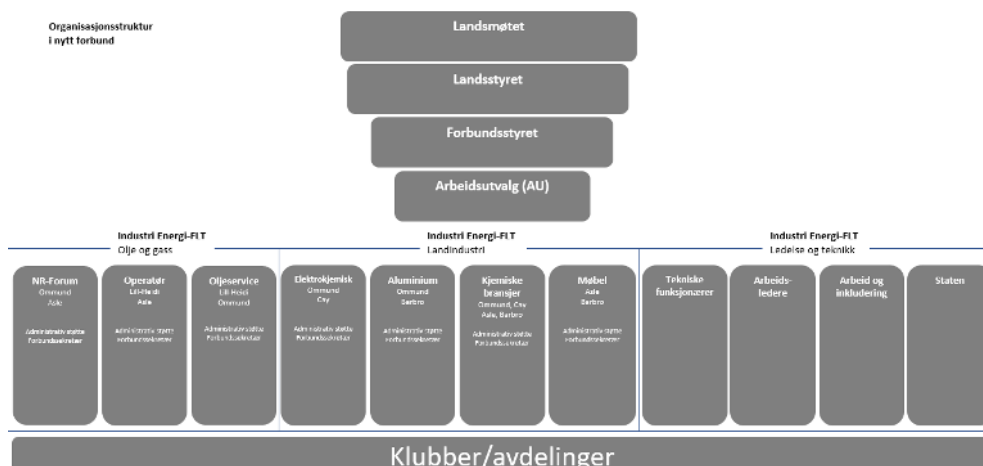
Organisasjonsstruktur i nytt forbund

Landsmøtet

Landsstyret

Forbundsstyret

Arbeidsutvalg (AU)

Industri Energi-FLT
Olje og gass

Industri Energi-FLT
Landindustri

Industri Energi-FLT
Ledelse og teknikk

NR-Forum
Ommund
Asle

Administrativ støtte
Forbundssekretær

Operatør
Lill-Heidi
Asle

Administrativ støtte
Forbundssekretær

Oljeservice
Lill-Heidi
Ommund

Administrativ støtte
Forbundssekretær

Elektrokjemisk
Ommund
Cay

Administrativ støtte
Forbundssekretær

Aluminium
Ommund
Bertbro

Administrativ støtte
Forbundssekretær

Kjemiske bransjer
Ommund, Cay
Asle, Bertbro

Administrativ støtte
Forbundssekretær

Møbel
Asle
Bertbro

Administrativ støtte
Forbundssekretær

Tekniske funksjonærer

Arbeids-ledere

Arbeid og inkludering

Staten

Klubber/avdelinger